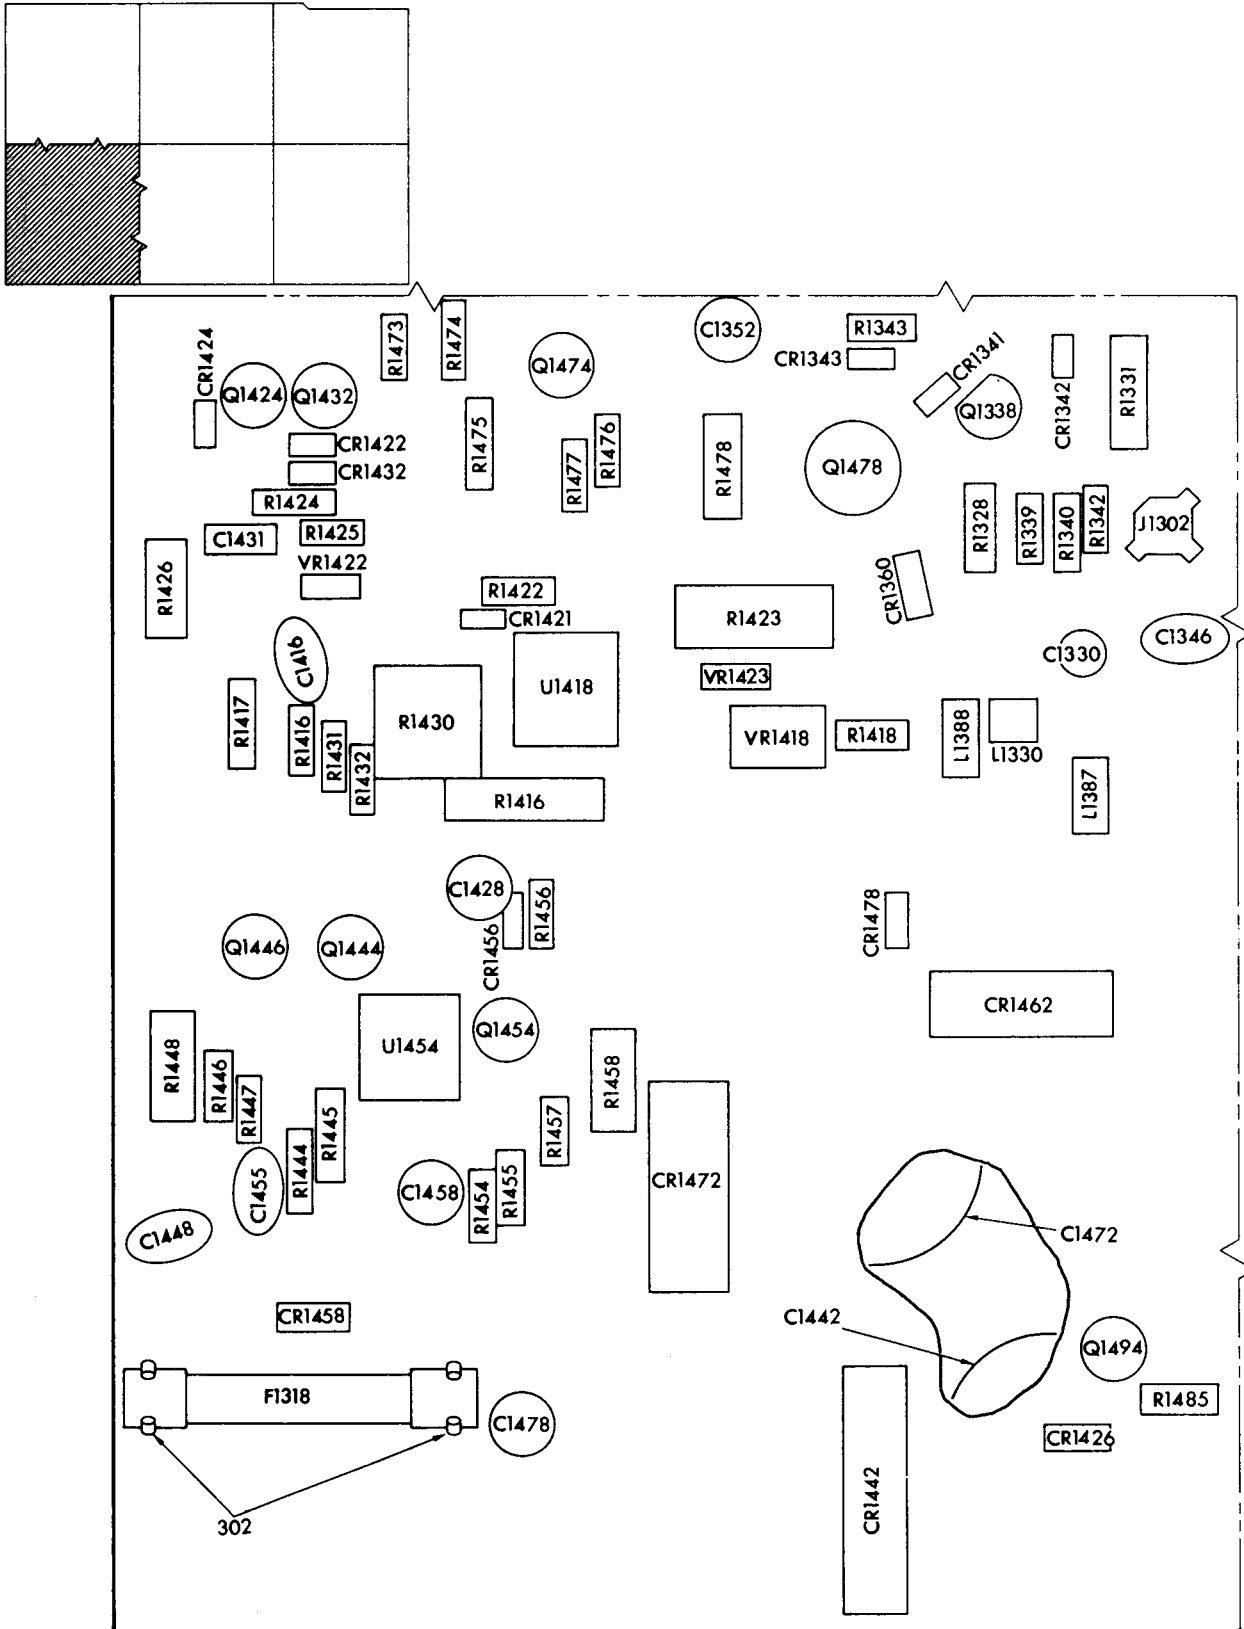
R1473
R1474
Q1474
C1352
R1343
CR1343
CR1341
CR1342
R1331
CR1424
Q1424
Q1432
Q1338
CR1422
CR1432
R1475
R1477
R1476
R1478
Q1478
R1424
R1328
R1339
R1340
R1342
J1302
C1431
R1425
VR1422
R1426
R1422
CR1421
R1423
CR1360
C1346
C1330
C1416
U1418
VR1423
R1417
R1416
R1431
R1432
R1430
VR1418
R1418
L1388
L1330
R1416
L1387
C1428
R1456
CR1456
CR1478
Q1446
Q1444
CR1462
U1454
Q1454
R1448
R1446
R1447
R1445
R1458
R1457
CR1472
C1455
R1444
C1458
R1454
R1455
C1472
C1448
C1442
Q1494
CR1458
F1318
C1478
R1485
CR1426
CR1442
302